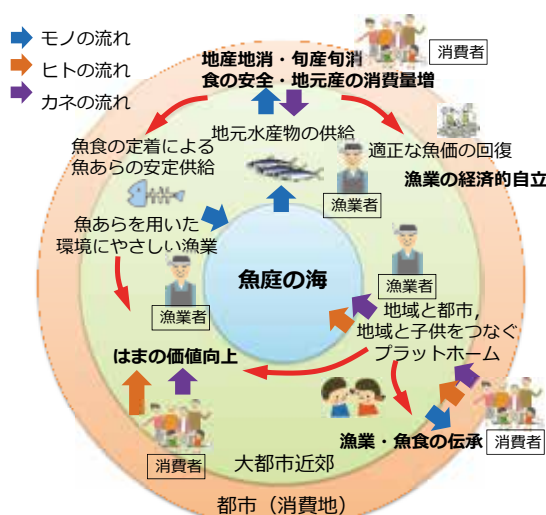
モノの流れ
ヒトの流れ
カネの流れ

消費者

地産地消・旬産旬消
食の安全・地元産の消費量増

地元水産物の供給

魚食の定着による魚あらの安定供給

適正な魚価の回復

漁業の経済的自立

漁業者

魚あらを用いた環境にやさしい漁業

魚庭の海

漁業者

漁業者

地域と都市，地域と子供をつなぐプラットホーム

はまの価値向上

漁業・魚食の伝承

消費者

消費者

大都市近郊

都市（消費地）